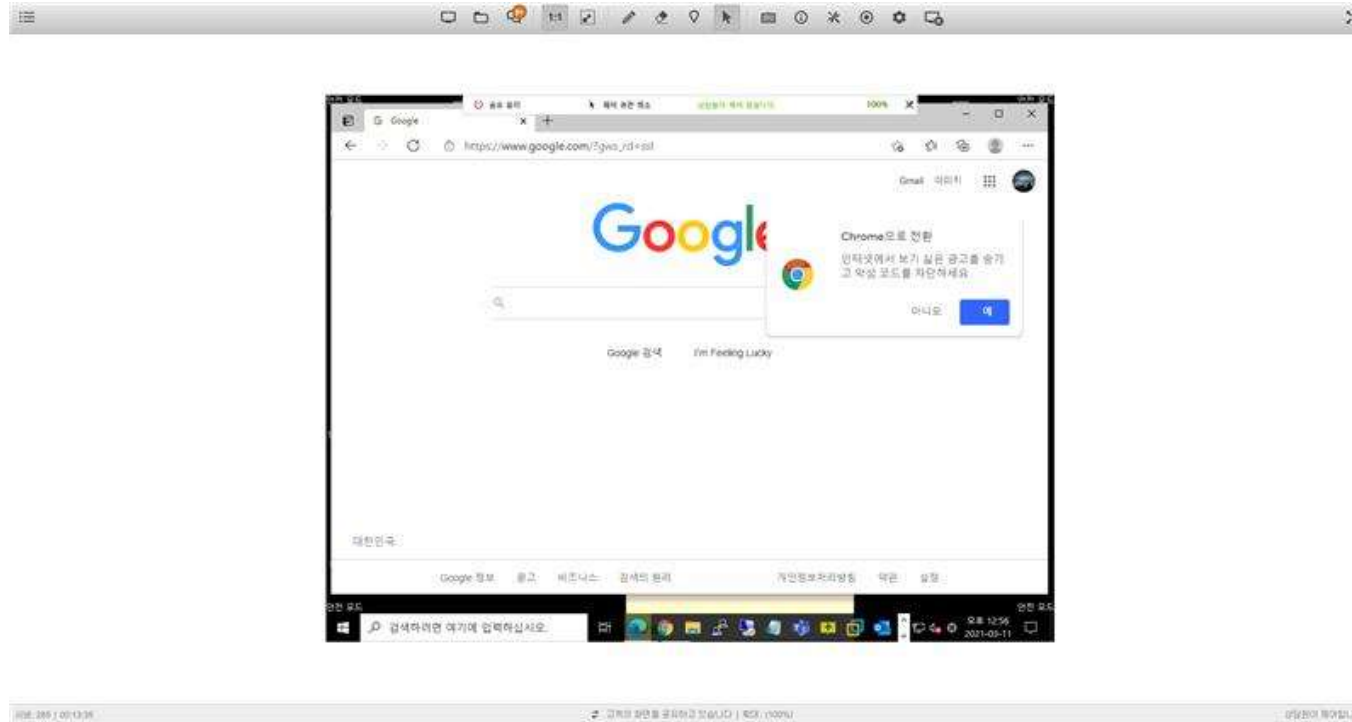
1:1

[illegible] 모드

종료 요청　　원격 제어 중　　상담원이 제어 중입니다　　100%

G Google

https://www.google.com/?gws_rd=ssl

Gmail 이미지

Google

Chrome으로 전환

인터넷에서 보기 싫은 광고를 숨기고 악성 코드를 차단하세요

아니요　　예

Google 검색　　I'm Feeling Lucky

대한민국

Google 정보　광고　비즈니스　검색의 원리　　개인정보처리방침　약관　설정

안전 모드　　안전 모드

검색하려면 여기에 입력하십시오.

오후 12:56
2021-03-11

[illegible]

고객의 화면을 공유하고 있습니다 | 배율: (100%)

상담원이 제어합니

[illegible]